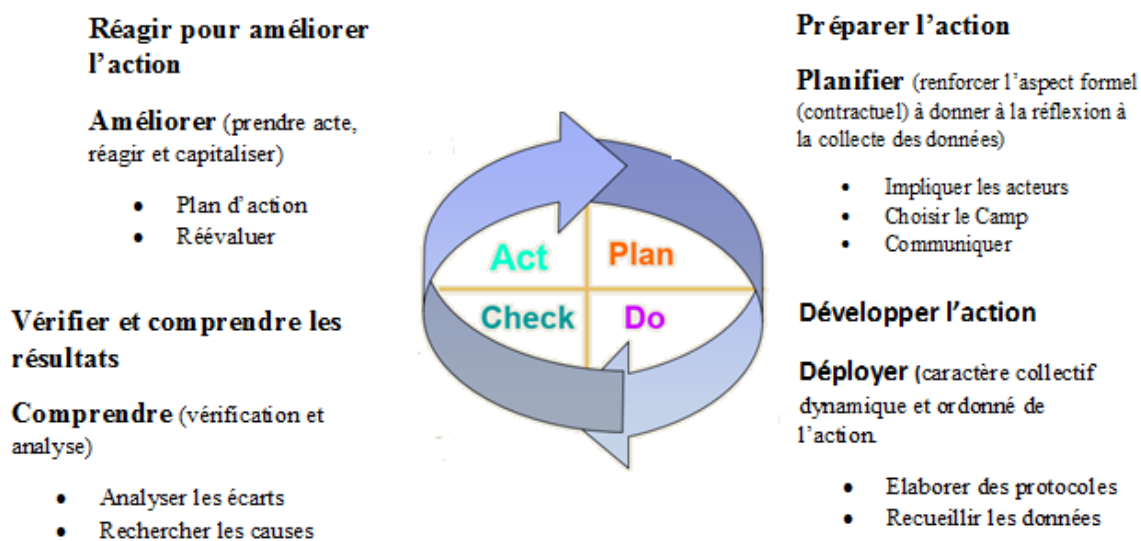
Réagir pour améliorer l'action

Améliorer (prendre acte, réagir et capitaliser)

- Plan d'action
- Réévaluer

Vérifier et comprendre les résultats

Comprendre (vérification et analyse)

- Analyser les écarts
- Rechercher les causes

Act

Plan

Check

Do

Préparer l'action

Planifier (renforcer l'aspect formel (contractuel) à donner à la réflexion à la collecte des données)

- Impliquer les acteurs
- Choisir le Camp
- Communiquer

Développer l'action

Déployer (caractère collectif dynamique et ordonné de l'action.

- Elaborer des protocoles
- Recueillir les données